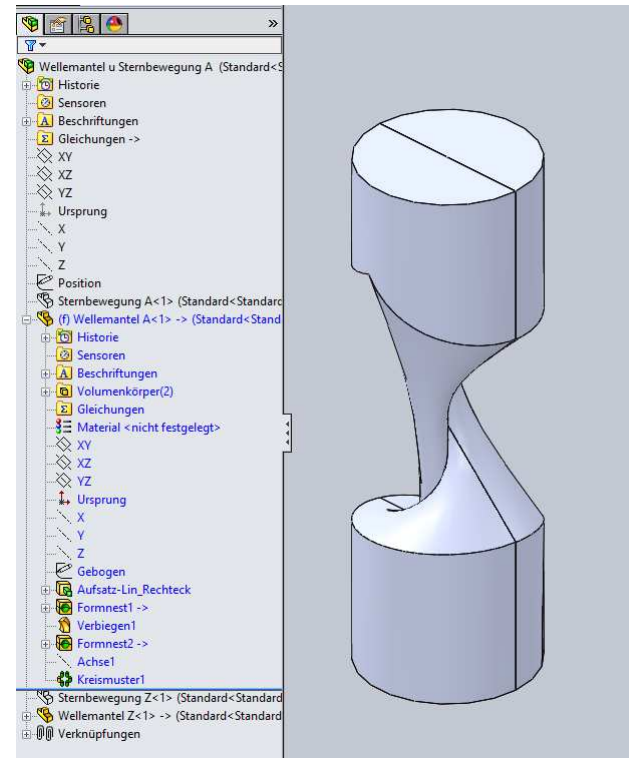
»

Wellemantel u Sternbewegung A (Standard<S
Historie
Sensoren
Beschriftungen
Gleichungen ->
XY
XZ
YZ
Ursprung
X
Y
Z
Position
Sternbewegung A<1> (Standard<Standard
(f) Wellemantel A<1> -> (Standard<Stand
Historie
Sensoren
Beschriftungen
Volumenkörper(2)
Gleichungen
Material <nicht festgelegt>
XY
XZ
YZ
Ursprung
X
Y
Z
Gebogen
Aufsatz-Lin_Rechteck
Formnest1 ->
Verbiegen1
Formnest2 ->
Achse1
Kreismuster1
Sternbewegung Z<1> (Standard<Standard
Wellemantel Z<1> -> (Standard<Standard
Verknüpfungen